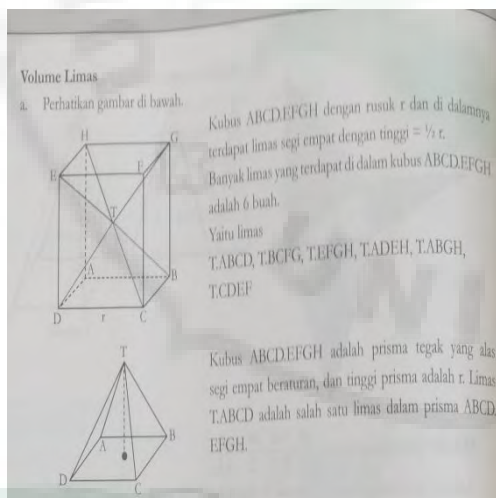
Volume Limas

a. Perhatikan gambar di bawah.

H G E F T A B D r C

Kubus ABCD.EFGH dengan rusuk r dan di dalamnya terdapat limas segi empat dengan tinggi = ½ r. Banyak limas yang terdapat di dalam kubus ABCD.EFGH adalah 6 buah.

Yaitu limas

T.ABCD, T.BCFG, T.EFGH, T.ADEH, T.ABGH, T.CDEF

T A B D C

Kubus ABCD.EFGH adalah prisma tegak yang alas segi empat beraturan, dan tinggi prisma adalah r. Limas T.ABCD adalah salah satu limas dalam prisma ABCD. EFGH.